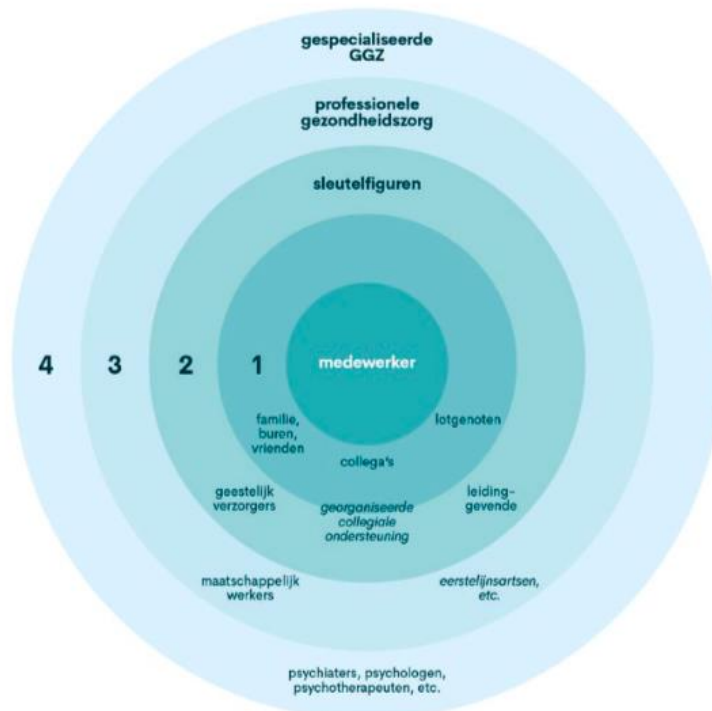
gespecialiseerde GGZ

professionele gezondheidszorg

sleutelfiguren

4

3

2

1

medewerker

familie, buren, vrienden

lotgenoten

collega's

geestelijk verzorgers

georganiseerde collegiale ondersteuning

leidinggevende

maatschappelijk werkers

eerstelijnsartsen, etc.

psychiaters, psychologen, psychotherapeuten, etc.